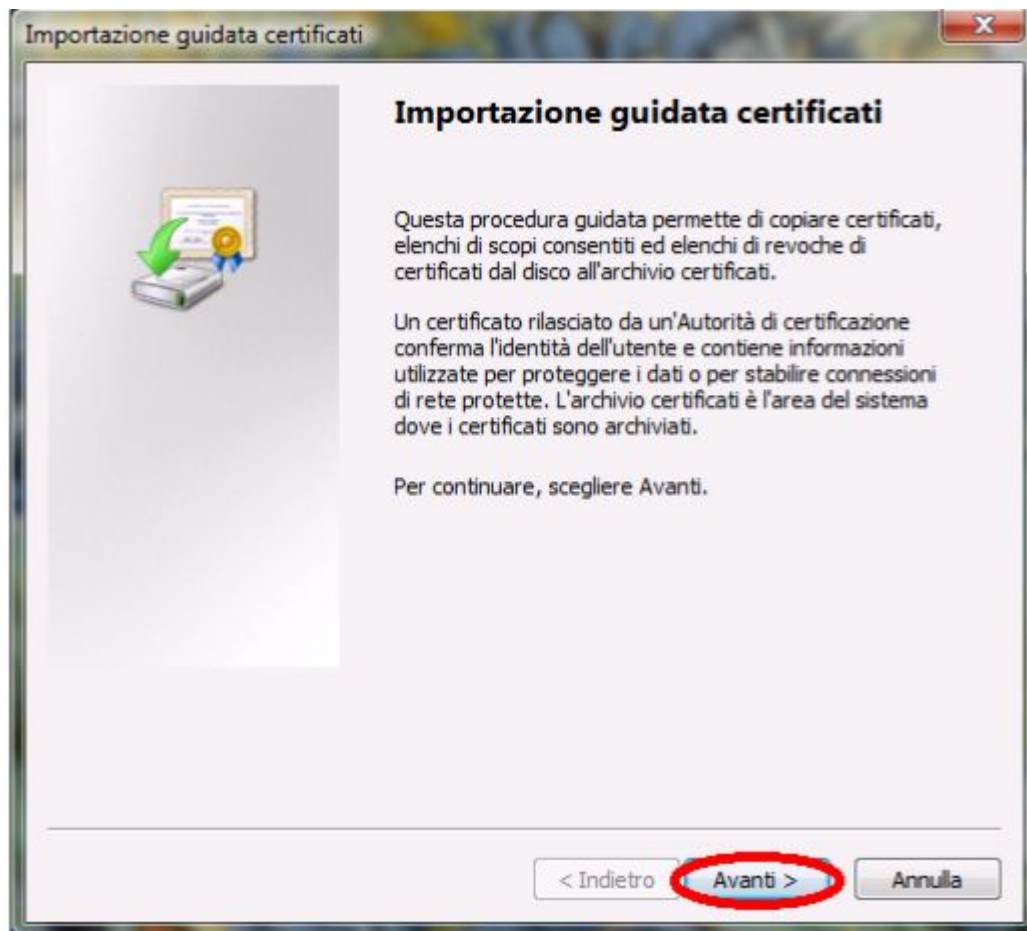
Importazione guidata certificati

Importazione guidata certificati

Questa procedura guidata permette di copiare certificati, elenchi di scopi consentiti ed elenchi di revoche di certificati dal disco all'archivio certificati.

Un certificato rilasciato da un'Autorità di certificazione conferma l'identità dell'utente e contiene informazioni utilizzate per proteggere i dati o per stabilire connessioni di rete protette. L'archivio certificati è l'area del sistema dove i certificati sono archiviati.

Per continuare, scegliere Avanti.

< Indietro
Avanti >
Annulla